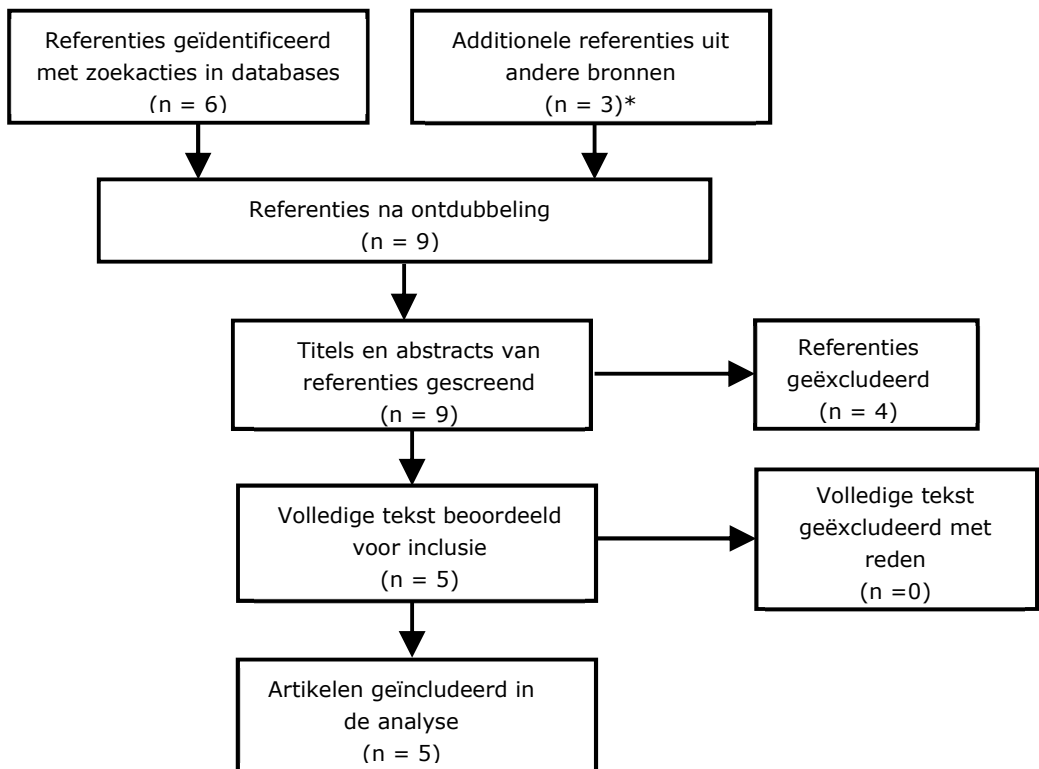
Referenties geïdentificeerd met zoekacties in databases
(n = 6)

Additionele referenties uit andere bronnen
(n = 3)*

Referenties na ontdubbeling
(n = 9)

Titels en abstracts van referenties gescreend
(n = 9)

Referenties geëxcludeerd
(n = 4)

Volledige tekst beoordeeld voor inclusie
(n = 5)

Volledige tekst geëxcludeerd met reden
(n =0)

Artikelen geïncludeerd in de analyse
(n = 5)